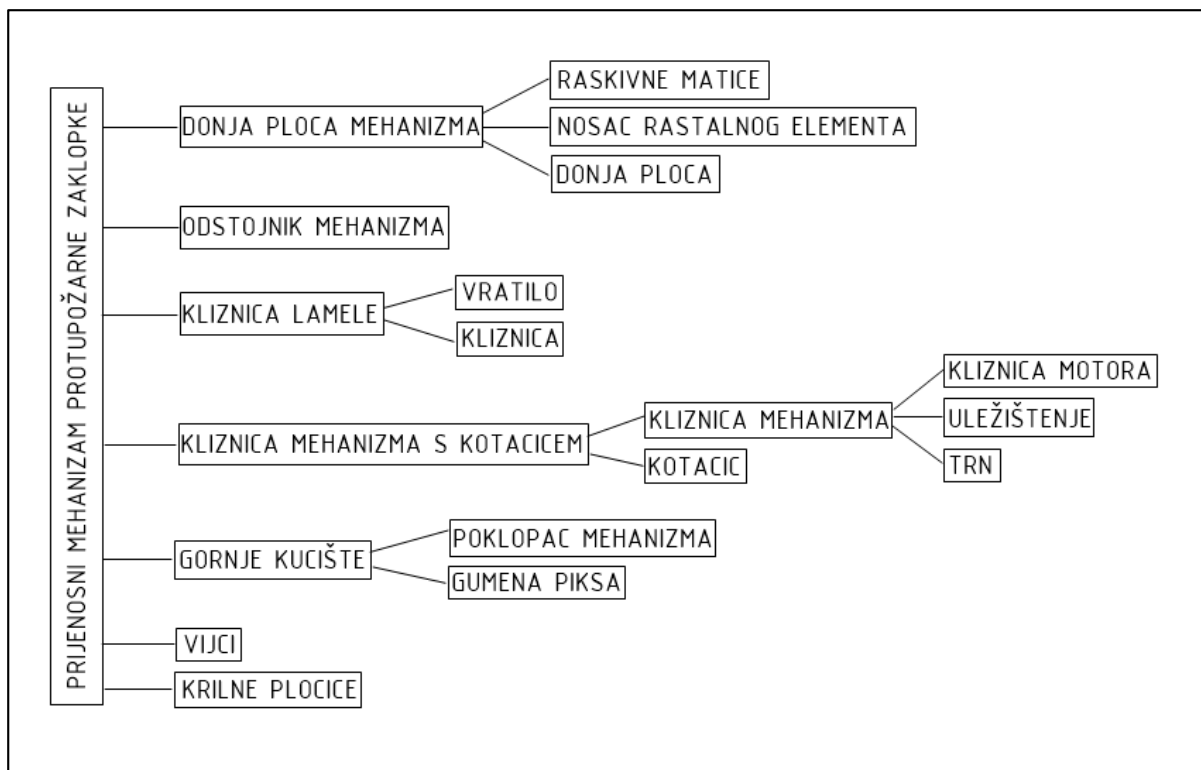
PRIJENOSNI MEHANIZAM PROTUPOŽARNE ZAKLOPKE

DONJA PLOCA MEHANIZMA

RASKIVNE MATICE

NOSAC RASTALNOG ELEMENTA

DONJA PLOCA

ODSTOJNIK MEHANIZMA

KLIZNICA LAMELE

VRATILO

KLIZNICA

KLIZNICA MEHANIZMA S KOTACICEM

KLIZNICA MEHANIZMA

KLIZNICA MOTORA

ULEŽIŠTENJE

TRN

KOTACIC

GORNJE KUCIŠTE

POKLOPAC MEHANIZMA

GUMENA PIKSA

VIJCI

KRILNE PLOCICE